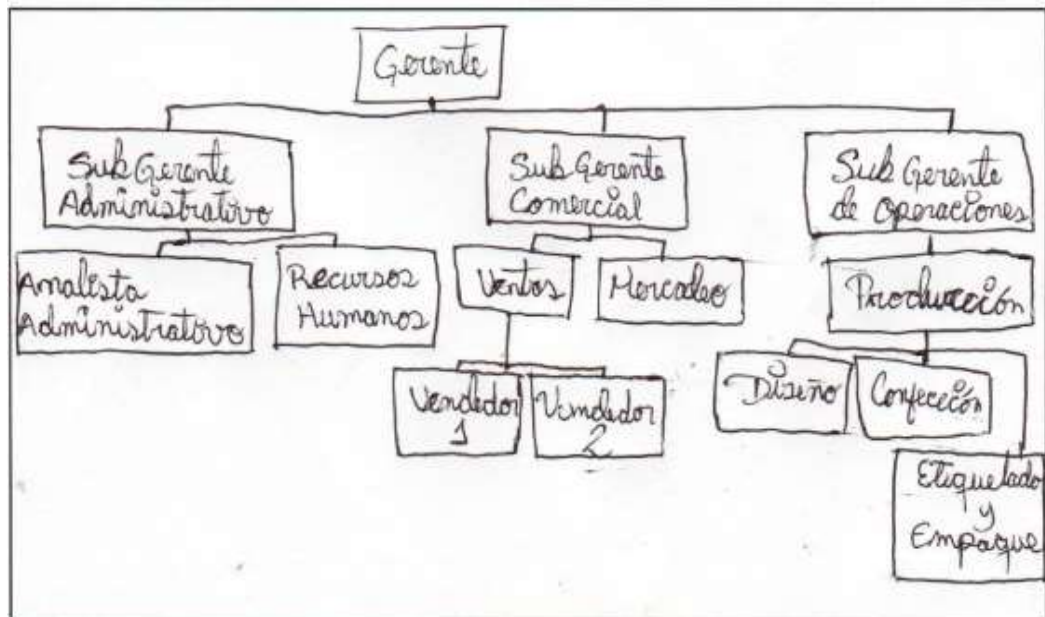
Gerente

Sub Gerente Administrativo

Sub Gerente Comercial

Sub Gerente de Operaciones

Analista Administrativo

Recursos Humanos

Ventas

Mercadeo

Producción

Vendedor 1

Vendedor 2

Diseño

Confección

Etiquetado y Empaque